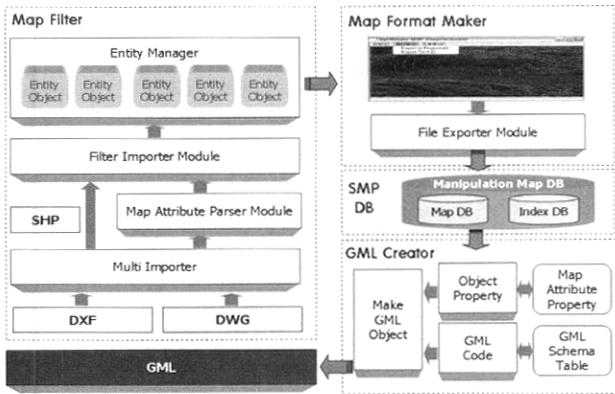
Map Filter

Entity Manager

Entity Object

Entity Object

Entity Object

Entity Object

Entity Object

Filter Importer Module

SHP

Map Attribute Parser Module

Multi Importer

DXF

DWG

GML

Map Format Maker

File Exporter Module

SMP DB

Manipulation Map DB

Map DB

Index DB

GML Creator

Make GML Object

Object Property

Map Attribute Property

GML Code

GML Schema Table